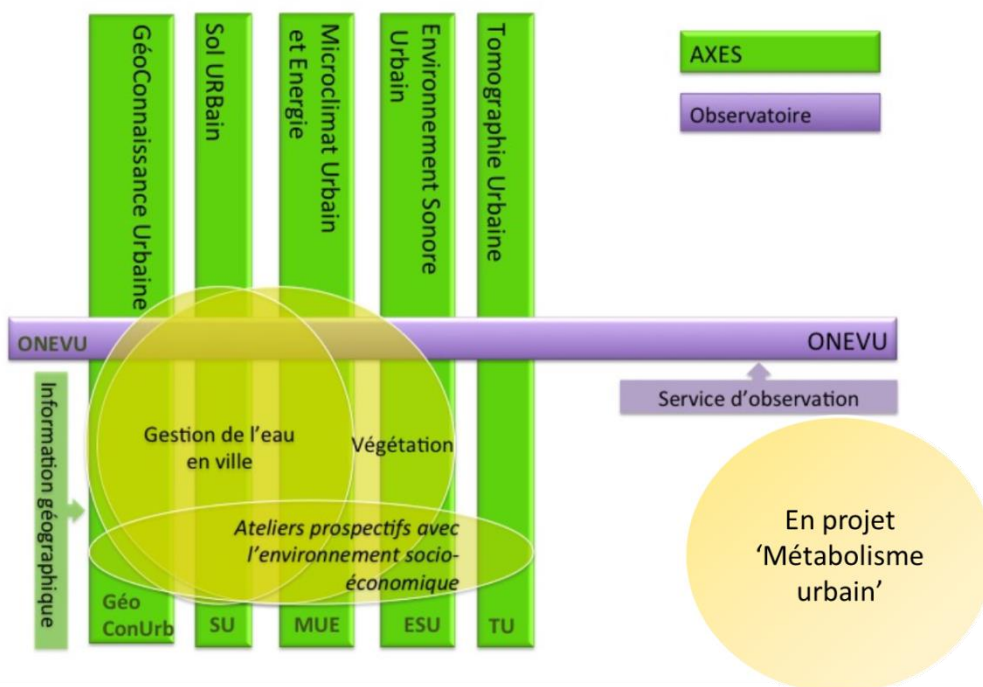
GéoConnaissance Urbaine

Sol URBain

Microclimat Urbain et Energie

Environnement Sonore Urbain

Tomographie Urbaine

AXES

Observatoire

ONEVU

ONEVU

Service d'observation

Information géographique

Gestion de l'eau en ville

Végétation

Ateliers prospectifs avec l'environnement socio-économique

En projet 'Métabolisme urbain'

Géo ConUrb

SU

MUE

ESU

TU